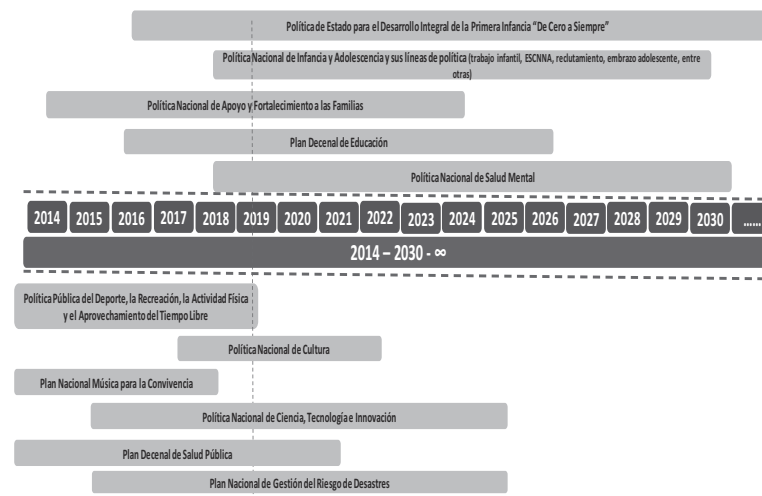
Política de Estado para el Desarrollo Integral de la Primera Infancia "De Cero a Siempre"

Política Nacional de Infancia y Adolescencia y sus líneas de política (trabajo infantil, ESCNNA, reclutamiento, embrazo adolescente, entre otras)

Política Nacional de Apoyo y Fortalecimiento a las Familias

Plan Decenal de Educación

Política Nacional de Salud Mental

| 2014 | 2015 | 2016 | 2017 | 2018 | 2019 | 2020 | 2021 | 2022 | 2023 | 2024 | 2025 | 2026 | 2027 | 2028 | 2029 | 2030 | ...... |
|---|---|---|---|---|---|---|---|---|---|---|---|---|---|---|---|---|---|

2014 – 2030 - ∞

Política Pública del Deporte, la Recreación, la Actividad Física y el Aprovechamiento del Tiempo Libre

Política Nacional de Cultura

Plan Nacional Música para la Convivencia

Política Nacional de Ciencia, Tecnología e Innovación

Plan Decenal de Salud Pública

Plan Nacional de Gestión del Riesgo de Desastres